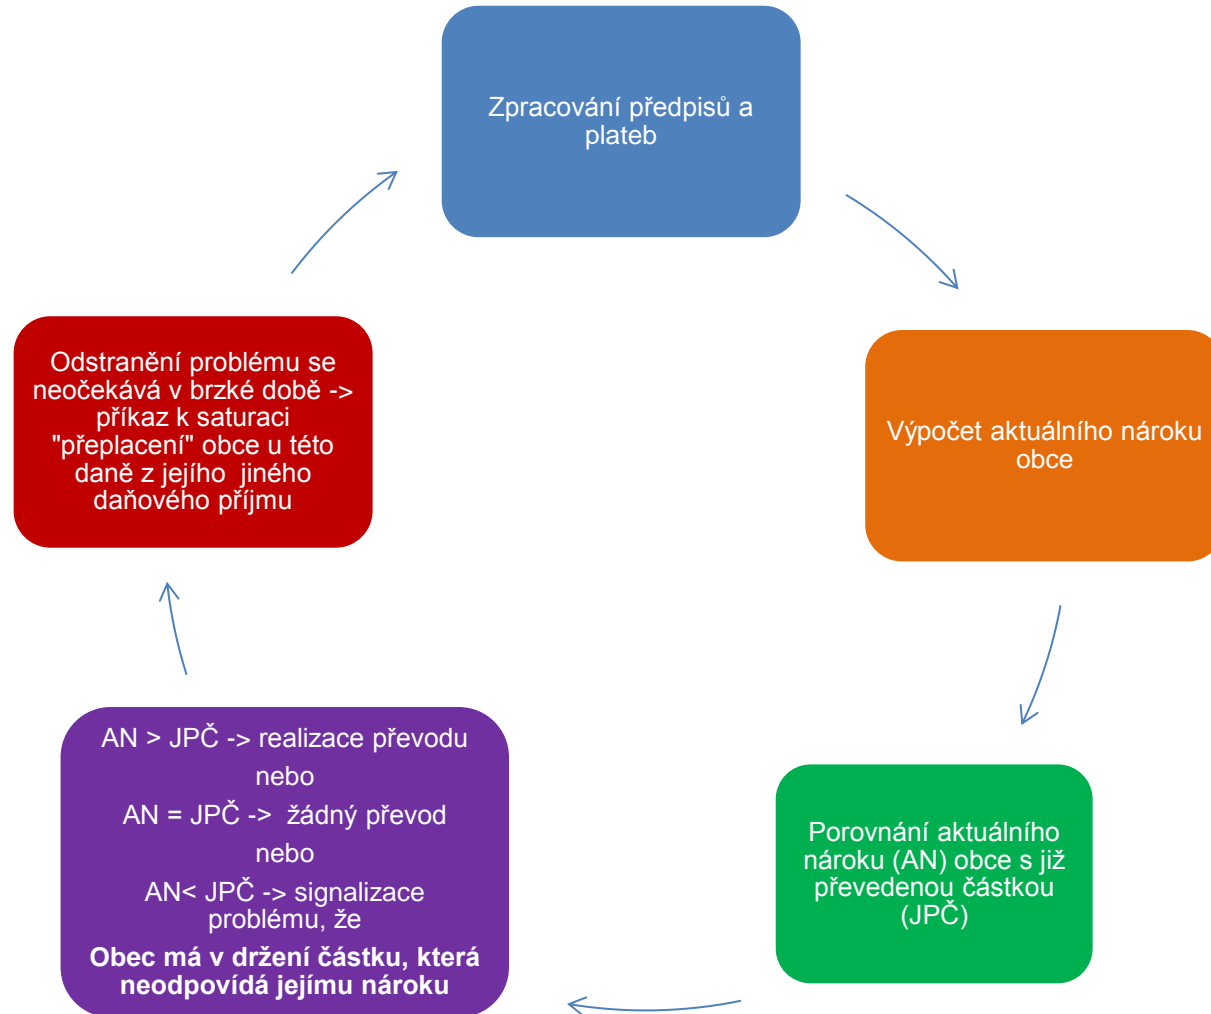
Zpracování předpisů a plateb

Výpočet aktuálního nároku obce

Porovnání aktuálního nároku (AN) obce s již převedenou částkou (JPČ)

AN > JPČ -> realizace převodu

nebo

AN = JPČ -> žádný převod

nebo

AN< JPČ -> signalizace problému, že

**Obec má v držení částku, která neodpovídá jejímu nároku**

Odstranění problému se neočekává v brzké době -> příkaz k saturaci "přeplacení" obce u této daně z jejího jiného daňového příjmu